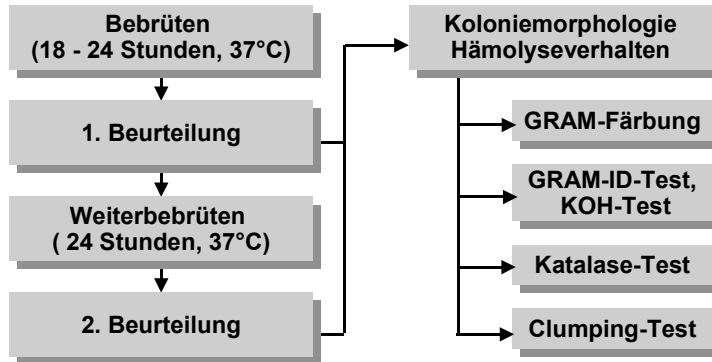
Bebrüten
(18 - 24 Stunden, 37°C)

1. Beurteilung

Weiterbebrüten
( 24 Stunden, 37°C)

2. Beurteilung

Koloniemorphologie
Hämolyseverhalten

GRAM-Färbung

GRAM-ID-Test,
KOH-Test

Katalase-Test

Clumping-Test